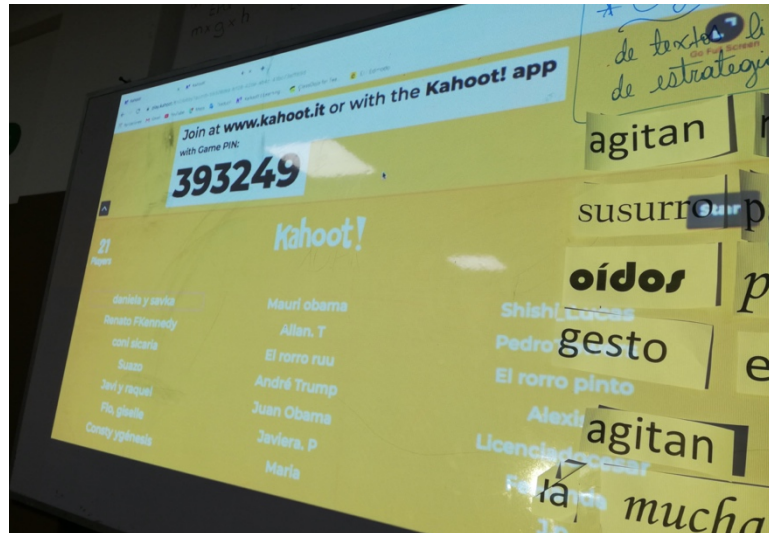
$m \cdot g \cdot h$

de texto li
de estrategi

Join at www.kahoot.it or with the Kahoot! app
with Game PIN:
393249

Kahoot!

21
Players

danisis y savka
Renato FKennedy
coni sicaria
Suazo
Javi y raquel
Flo, gisele
Conety yginasis

Mauri obama
Allan. T
El rorro ruu
André Trump
Juan Obama
Javiera. P
Maria

Shish_Lucas
Pedro
El rorro pinto
Alexi
Licenciado
Fe

Go Full Screen
Start

agitan
susurro p
oídos p
gesto e
agitan
lá
mucha